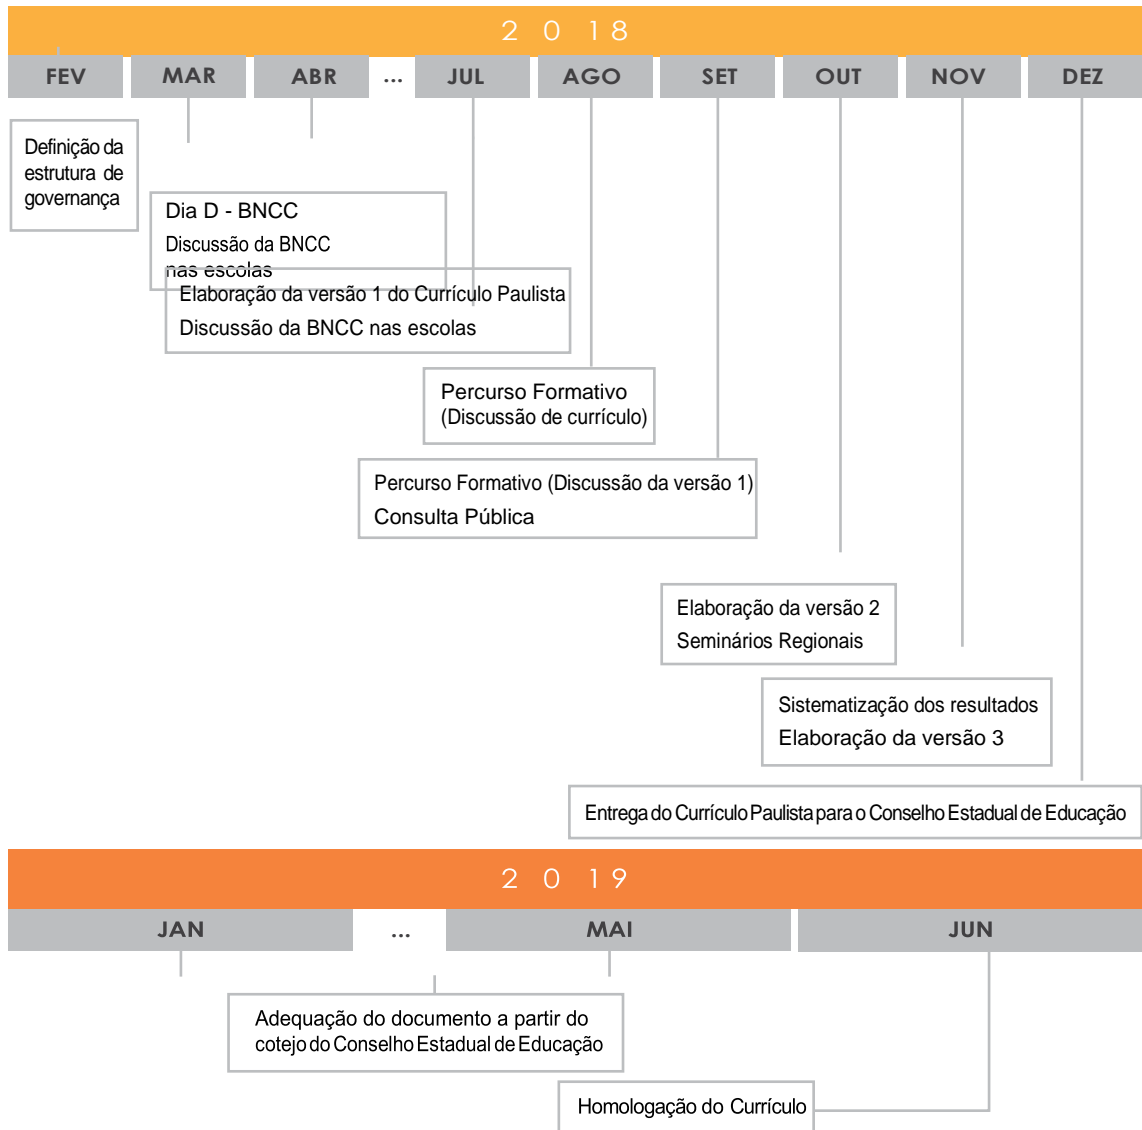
2018

FEV | MAR | ABR | ... | JUL | AGO | SET | OUT | NOV | DEZ

Definição da estrutura de governança

Dia D - BNCC
Discussão da BNCC nas escolas

Elaboração da versão 1 do Currículo Paulista
Discussão da BNCC nas escolas

Percurso Formativo
(Discussão de currículo)

Percurso Formativo (Discussão da versão 1)
Consulta Pública

Elaboração da versão 2
Seminários Regionais

Sistematização dos resultados
Elaboração da versão 3

Entrega do Currículo Paulista para o Conselho Estadual de Educação

2019

JAN | ... | MAI | JUN

Adequação do documento a partir do cotejo do Conselho Estadual de Educação

Homologação do Currículo